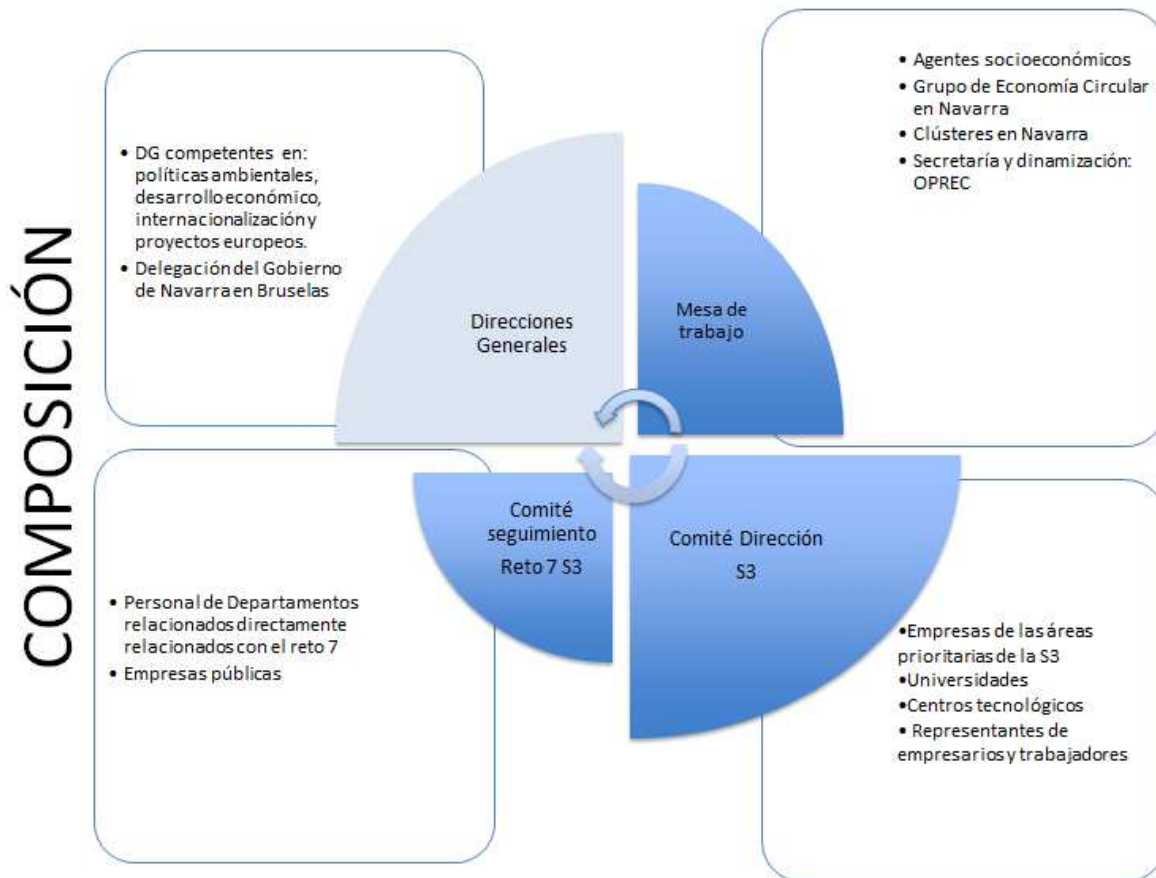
COMPOSICIÓN

• DG competentes en: políticas ambientales, desarrollo económico, internacionalización y proyectos europeos.
• Delegación del Gobierno de Navarra en Bruselas

• Agentes socioeconómicos
• Grupo de Economía Circular en Navarra
• Clústeres en Navarra
• Secretaría y dinamización: OPREC

Direcciones Generales

Mesa de trabajo

Comité seguimiento Reto 7 S3

Comité Dirección S3

• Personal de Departamentos relacionados directamente relacionados con el reto 7
• Empresas públicas

•Empresas de las áreas prioritarias de la S3
•Universidades
•Centros tecnológicos
• Representantes de empresarios y trabajadores